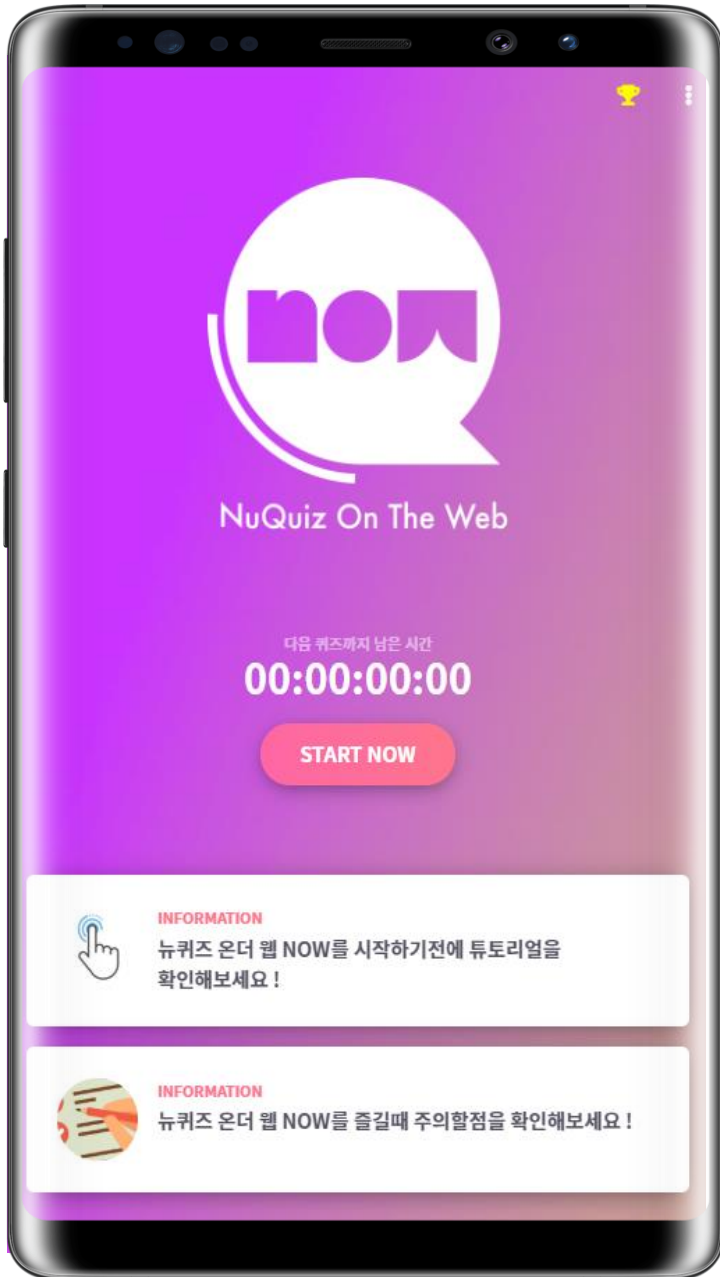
NOW

NuQuiz On The Web

다음 퀴즈까지 남은 시간
00:00:00:00

START NOW

INFORMATION
뉴퀴즈 온더 웹 NOW를 시작하기전에 튜토리얼을 확인해보세요 !

INFORMATION
뉴퀴즈 온더 웹 NOW를 즐길때 주의할점을 확인해보세요 !